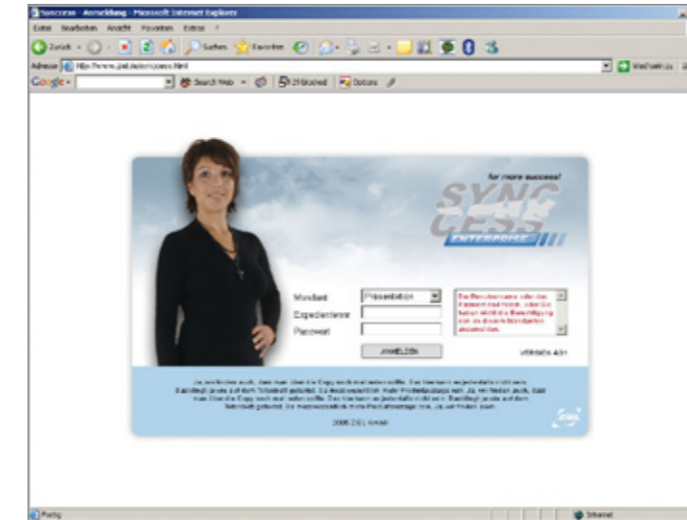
Synccess - Anmeldung - Microsoft Internet Explorer

Datei Bearbeiten Ansicht Favoriten Extras ?

Zurück Suchen Favoriten

Adresse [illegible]

Google Search Web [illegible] blocked Options

for more success!

SYNC CESS

ENTERPRISE

Mandant Präsentation

Expedientenname

Passwort

ANMELDEN

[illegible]

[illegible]

2005 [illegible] GmbH

Fertig

Internet